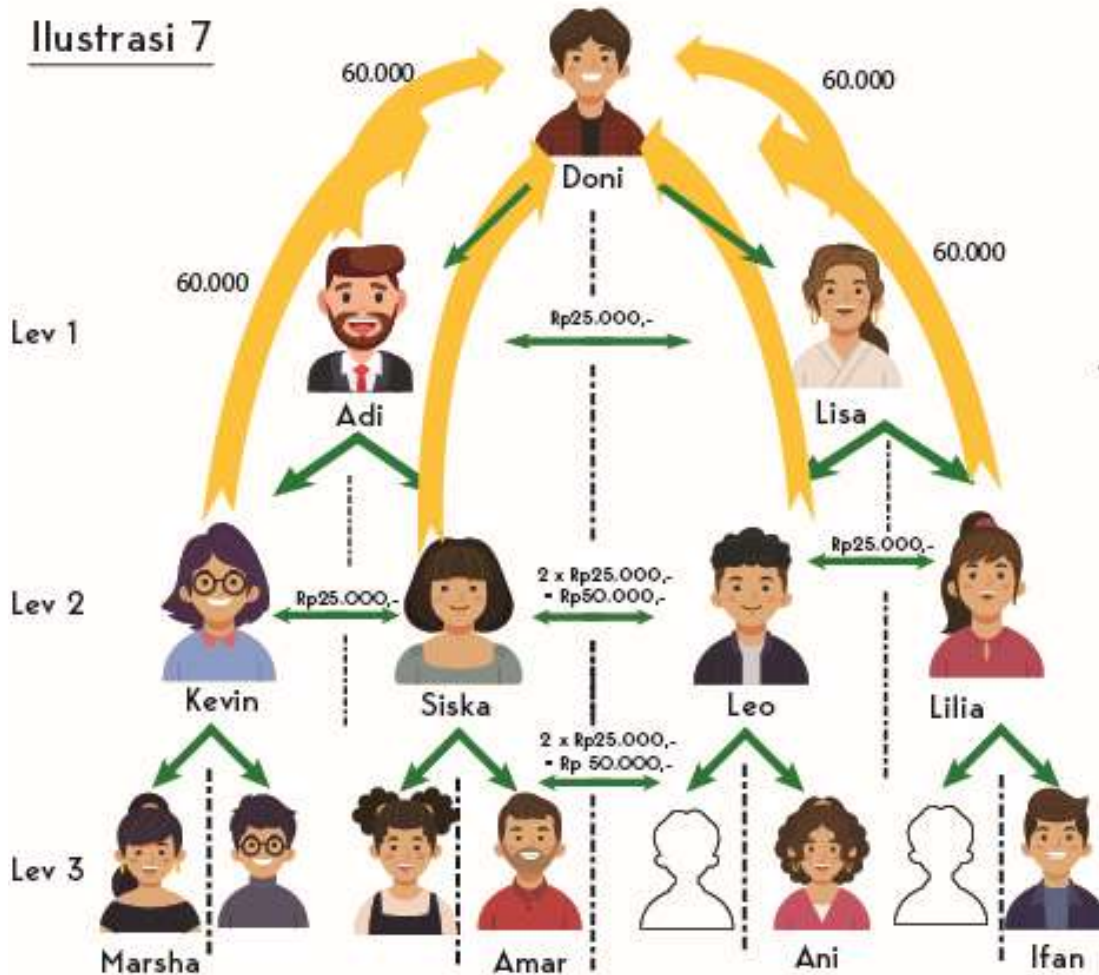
Ilustrasi 7

60.000

60.000

Doni

60.000

60.000

Lev 1

Adi

Rp25.000,-

Lisa

Lev 2

Rp25.000,-

Kevin

Siska

2 x Rp25.000,-
= Rp50.000,-

Leo

Rp25.000,-

Lilia

2 x Rp25.000,-
= Rp 50.000,-

Lev 3

Marsha

Amar

Ani

Ifan